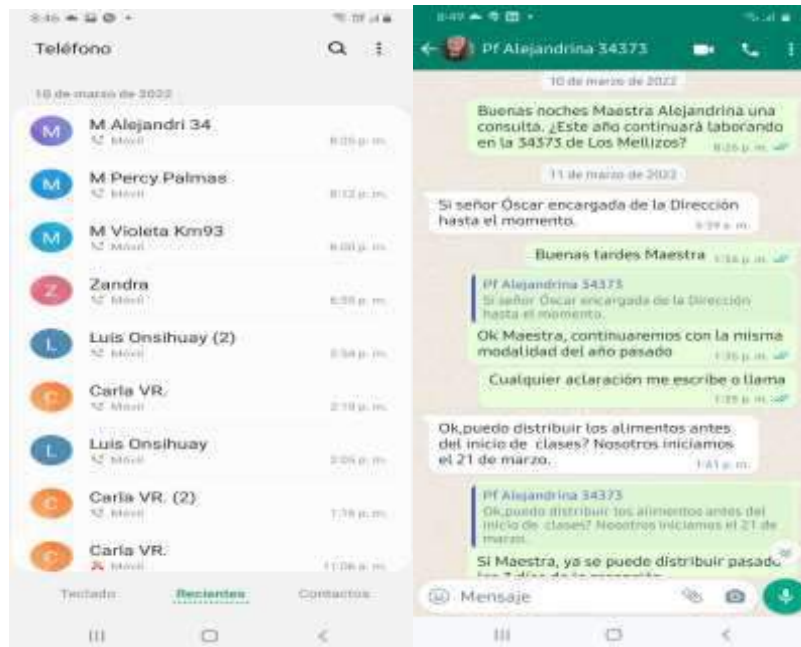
8:46

Teléfono

10 de marzo de 2022

M Alejandri 34
Móvil
8:26 p. m.

M Percy Palmas
Móvil
8:12 p. m.

M Violeta Km93
Móvil
8:00 p. m.

Zandra
Móvil
6:55 p. m.

Luis Onsihuay (2)
Móvil
3:54 p. m.

Carla VR.
Móvil
2:18 p. m.

Luis Onsihuay
Móvil
2:05 p. m.

Carla VR. (2)
Móvil
1:16 p. m.

Carla VR.
Móvil
11:06 a. m.

Teclado
Recientes
Contactos

8:47

Pf Alejandrina 34373

10 de marzo de 2022

Buenas noches Maestra Alejandrina una consulta. ¿Este año continuará laborando en la 34373 de Los Mellizos? 8:26 p. m.

11 de marzo de 2022

Si señor Óscar encargada de la Dirección hasta el momento. 8:59 a. m.

Buenas tardes Maestra 1:34 p. m.

Pf Alejandrina 34373
Si señor Óscar encargada de la Dirección hasta el momento.
Ok Maestra, continuaremos con la misma modalidad del año pasado 1:35 p. m.

Cualquier aclaración me escribe o llama 1:35 p. m.

Ok,puedo distribuir los alimentos antes del inicio de clases? Nosotros iniciamos el 21 de marzo. 1:41 p. m.

Pf Alejandrina 34373
Ok,puedo distribuir los alimentos antes del inicio de clases? Nosotros iniciamos el 21 de marzo.
Si Maestra, ya se puede distribuir pasado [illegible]

Mensaje